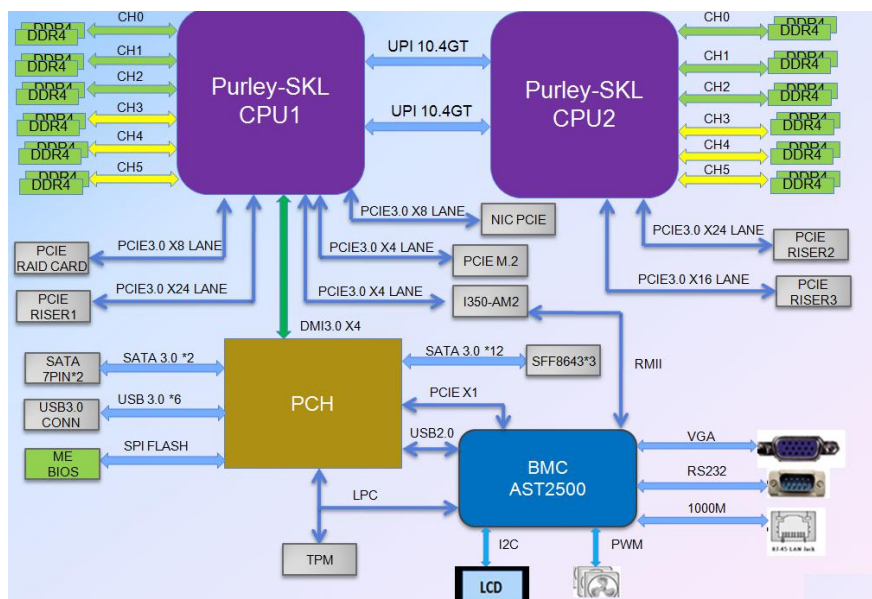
DDR4
DDR4
DDR4
DDR4
DDR4
DDR4
CH0
CH1
CH2
CH3
CH4
CH5

Purley-SKL
CPU1

UPI 10.4GT
UPI 10.4GT

Purley-SKL
CPU2

CH0
CH1
CH2
CH3
CH4
CH5
DDR4
DDR4
DDR4
DDR4
DDR4
DDR4

PCIE3.0 X8 LANE
NIC PCIE
PCIE3.0 X24 LANE
PCIE RISER2
PCIE RAID CARD
PCIE3.0 X8 LANE
PCIE3.0 X4 LANE
PCIE M.2
PCIE3.0 X16 LANE
PCIE RISER3
PCIE RISER1
PCIE3.0 X24 LANE
PCIE3.0 X4 LANE
I350-AM2
DMI3.0 X4

SATA 7PIN*2
SATA 3.0 *2
SATA 3.0 *12
SFF8643*3
RMII
USB3.0 CONN
USB 3.0 *6
PCH
PCIE X1
USB2.0
ME BIOS
SPI FLASH
BMC
AST2500
VGA
RS232
1000M
RJ45 LAN Jack
LPC
TPM
I2C
PWM
LCD